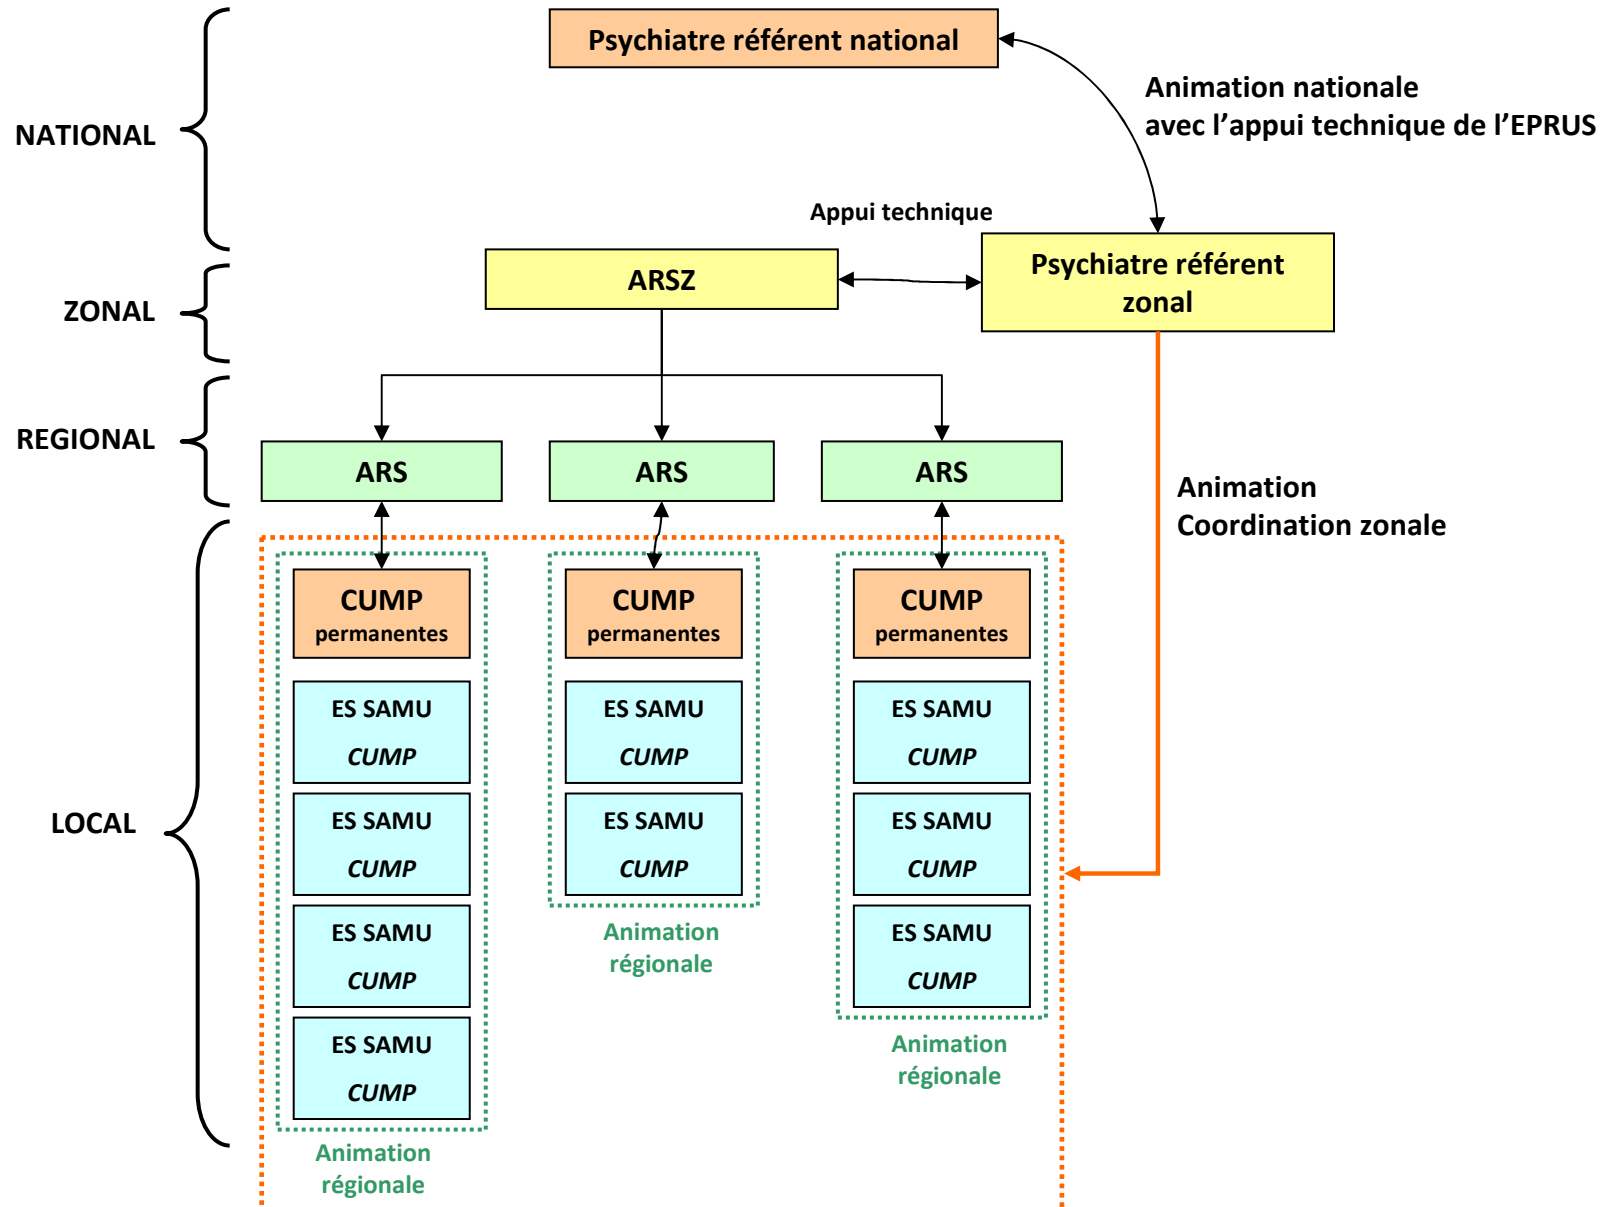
NATIONAL

Psychiatre référent national

Animation nationale
avec l'appui technique de l'EPRUS

Appui technique

ZONAL

ARSZ

Psychiatre référent zonal

REGIONAL

ARS

ARS

ARS

Animation
Coordination zonale

LOCAL

CUMP
permanentes

ES SAMU
CUMP

ES SAMU
CUMP

ES SAMU
CUMP

ES SAMU
CUMP

Animation
régionale

CUMP
permanentes

ES SAMU
CUMP

ES SAMU
CUMP

Animation
régionale

CUMP
permanentes

ES SAMU
CUMP

ES SAMU
CUMP

ES SAMU
CUMP

Animation
régionale